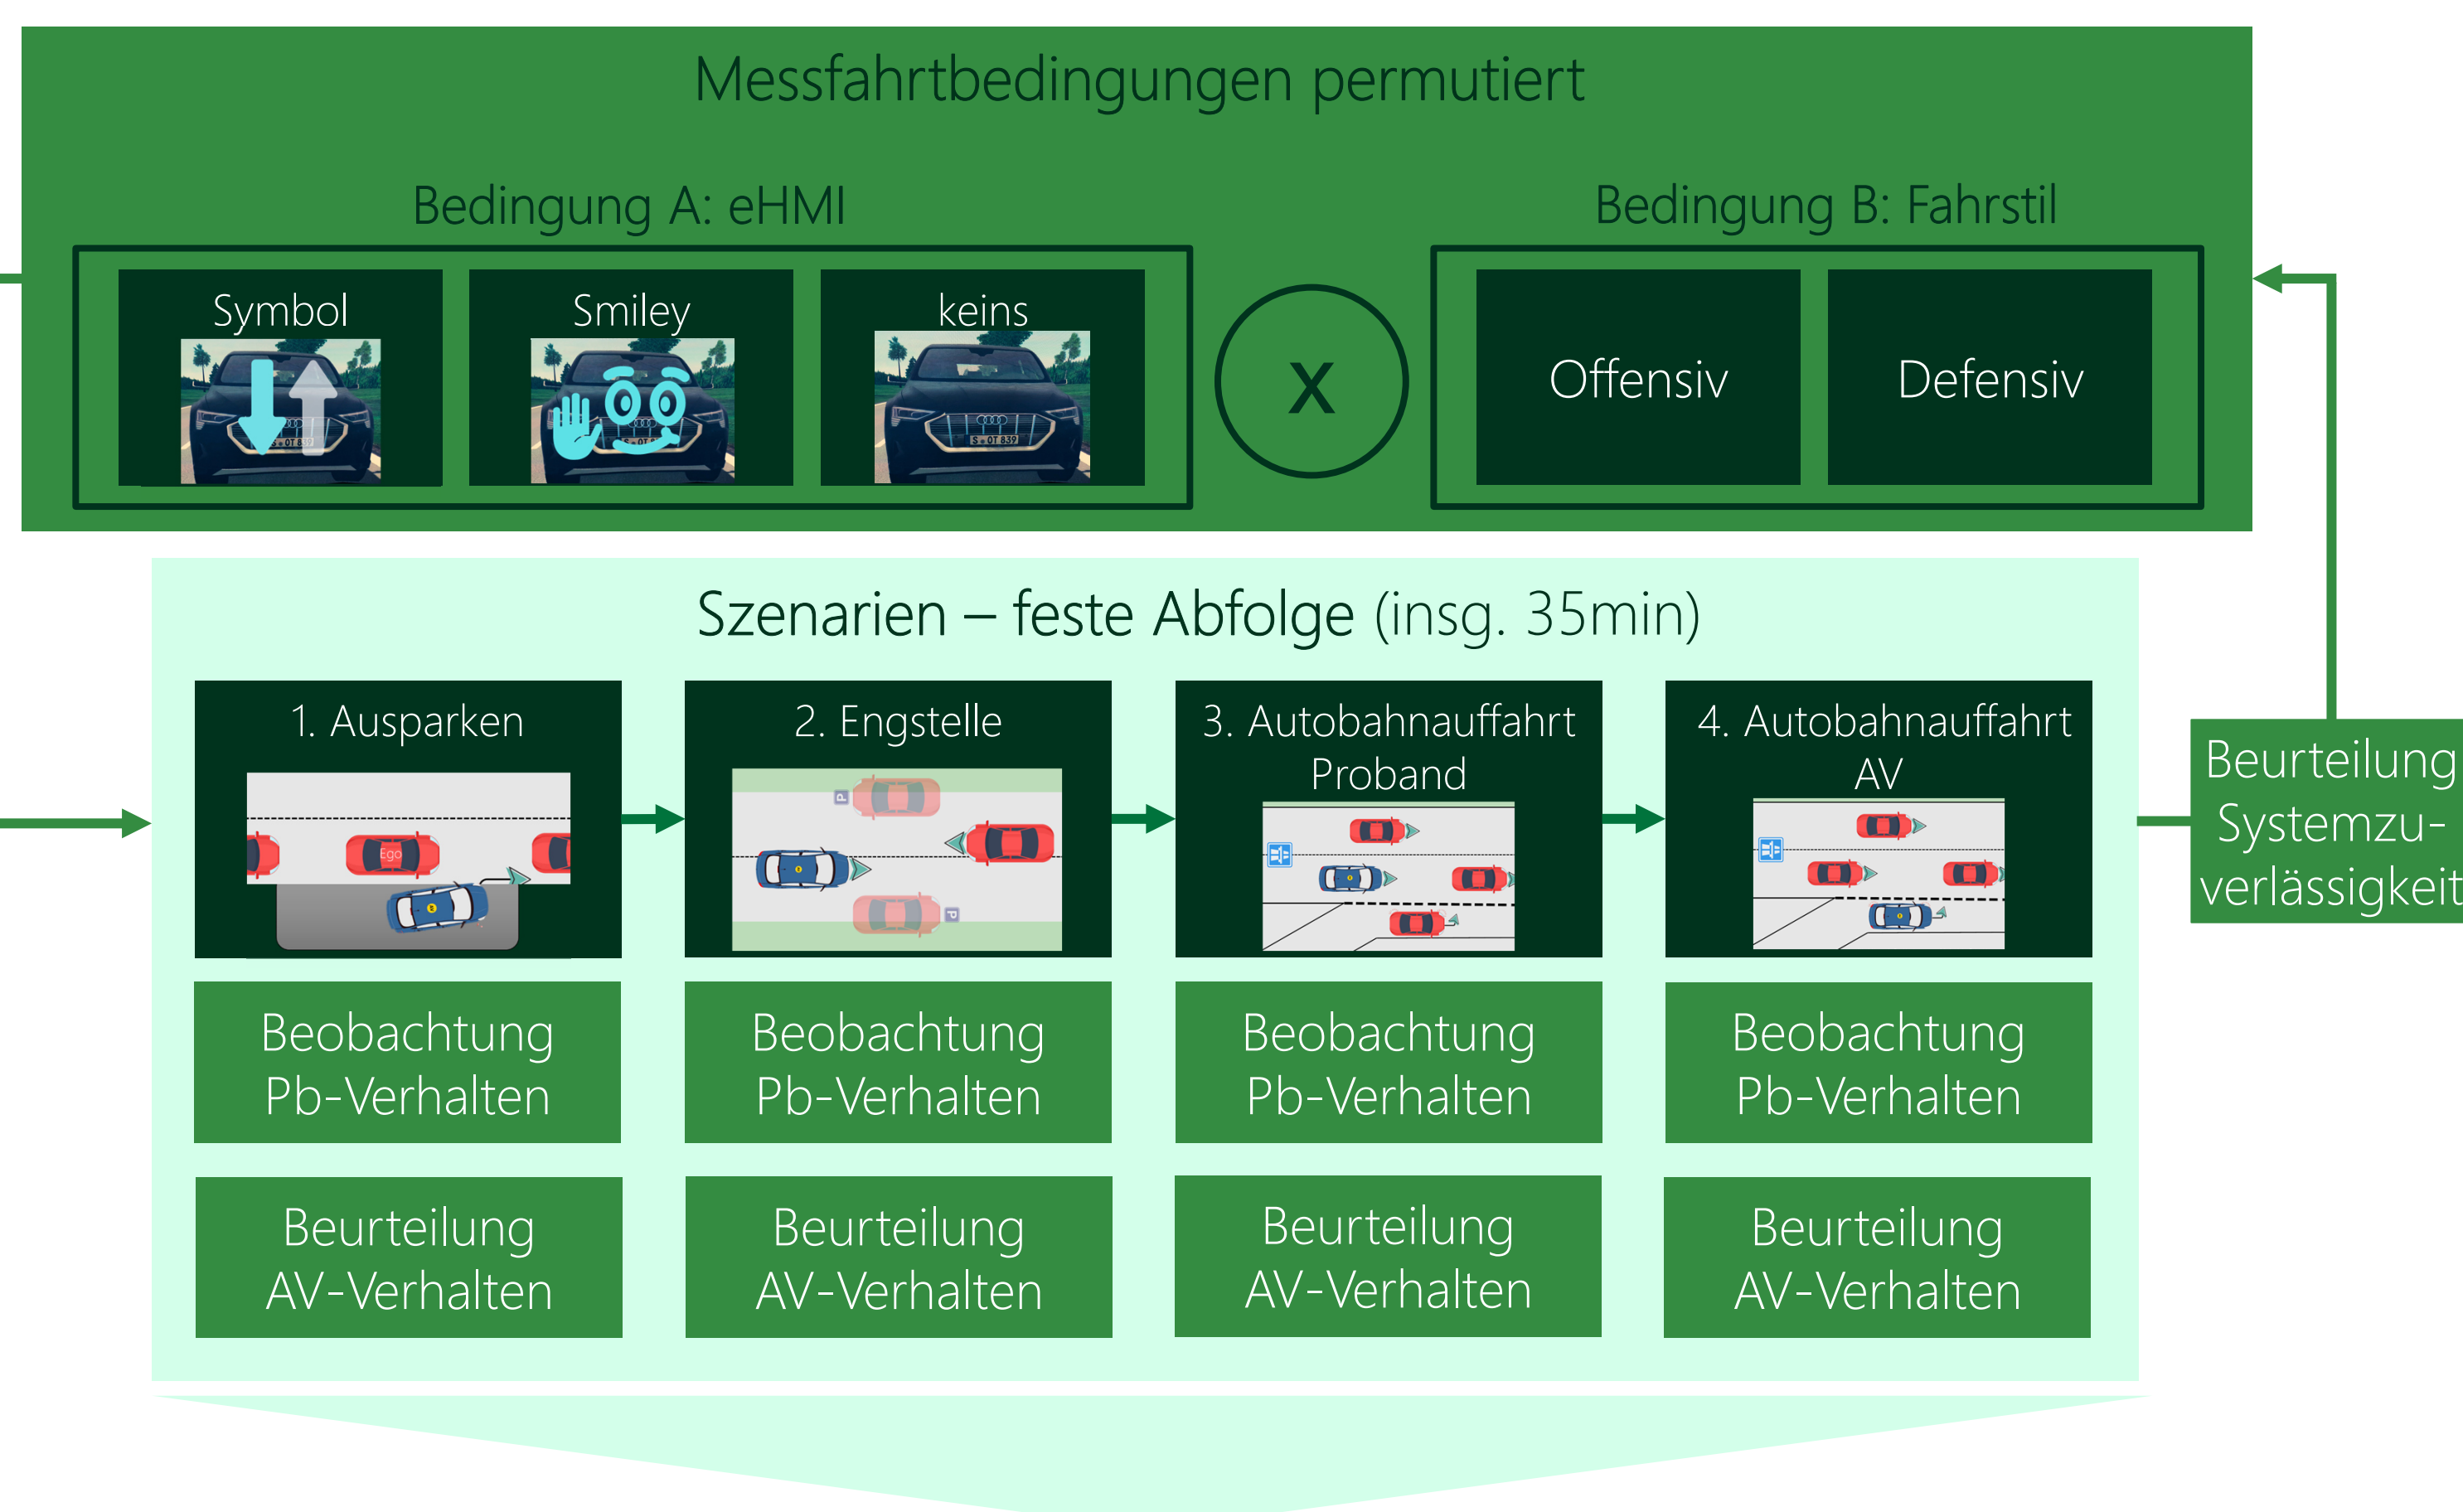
Messfahrtbedingungen permutiert

Bedingung A: eHMI

Symbol

Smiley

keins

X

Bedingung B: Fahrstil

Offensiv

Defensiv

Szenarien – feste Abfolge (insg. 35min)

1. Ausparken

Ego

2. Engstelle

3. Autobahnauffahrt Proband

4. Autobahnauffahrt AV

Beurteilung Systemzuverlässigkeit

Beobachtung Pb-Verhalten

Beobachtung Pb-Verhalten

Beobachtung Pb-Verhalten

Beobachtung Pb-Verhalten

Beurteilung AV-Verhalten

Beurteilung AV-Verhalten

Beurteilung AV-Verhalten

Beurteilung AV-Verhalten